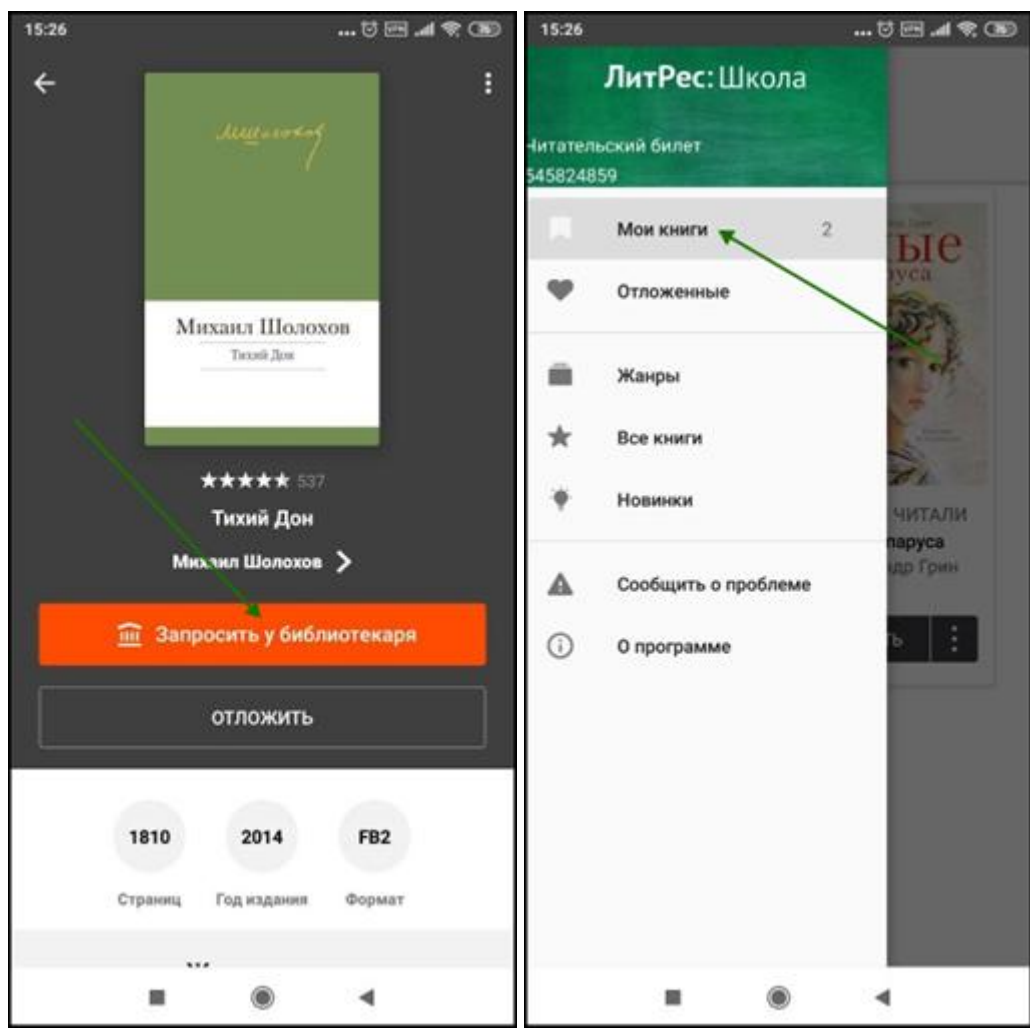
15:26

Михаил Шолохов
Тихий Дон

★★★★★ 537
Тихий Дон
Ми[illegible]ил Шолохов

Запросить у библиотекаря

ОТЛОЖИТЬ

1810
Страниц
2014
Год издания
FB2
Формат

15:26

ЛитРес: Школа
Читательский билет
545824859

Мои книги 2
Отложенные
Жанры
Все книги
Новинки
Сообщить о проблеме
О программе

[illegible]ые
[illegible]руса
ЧИТАЛИ
паруса
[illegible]др Грин